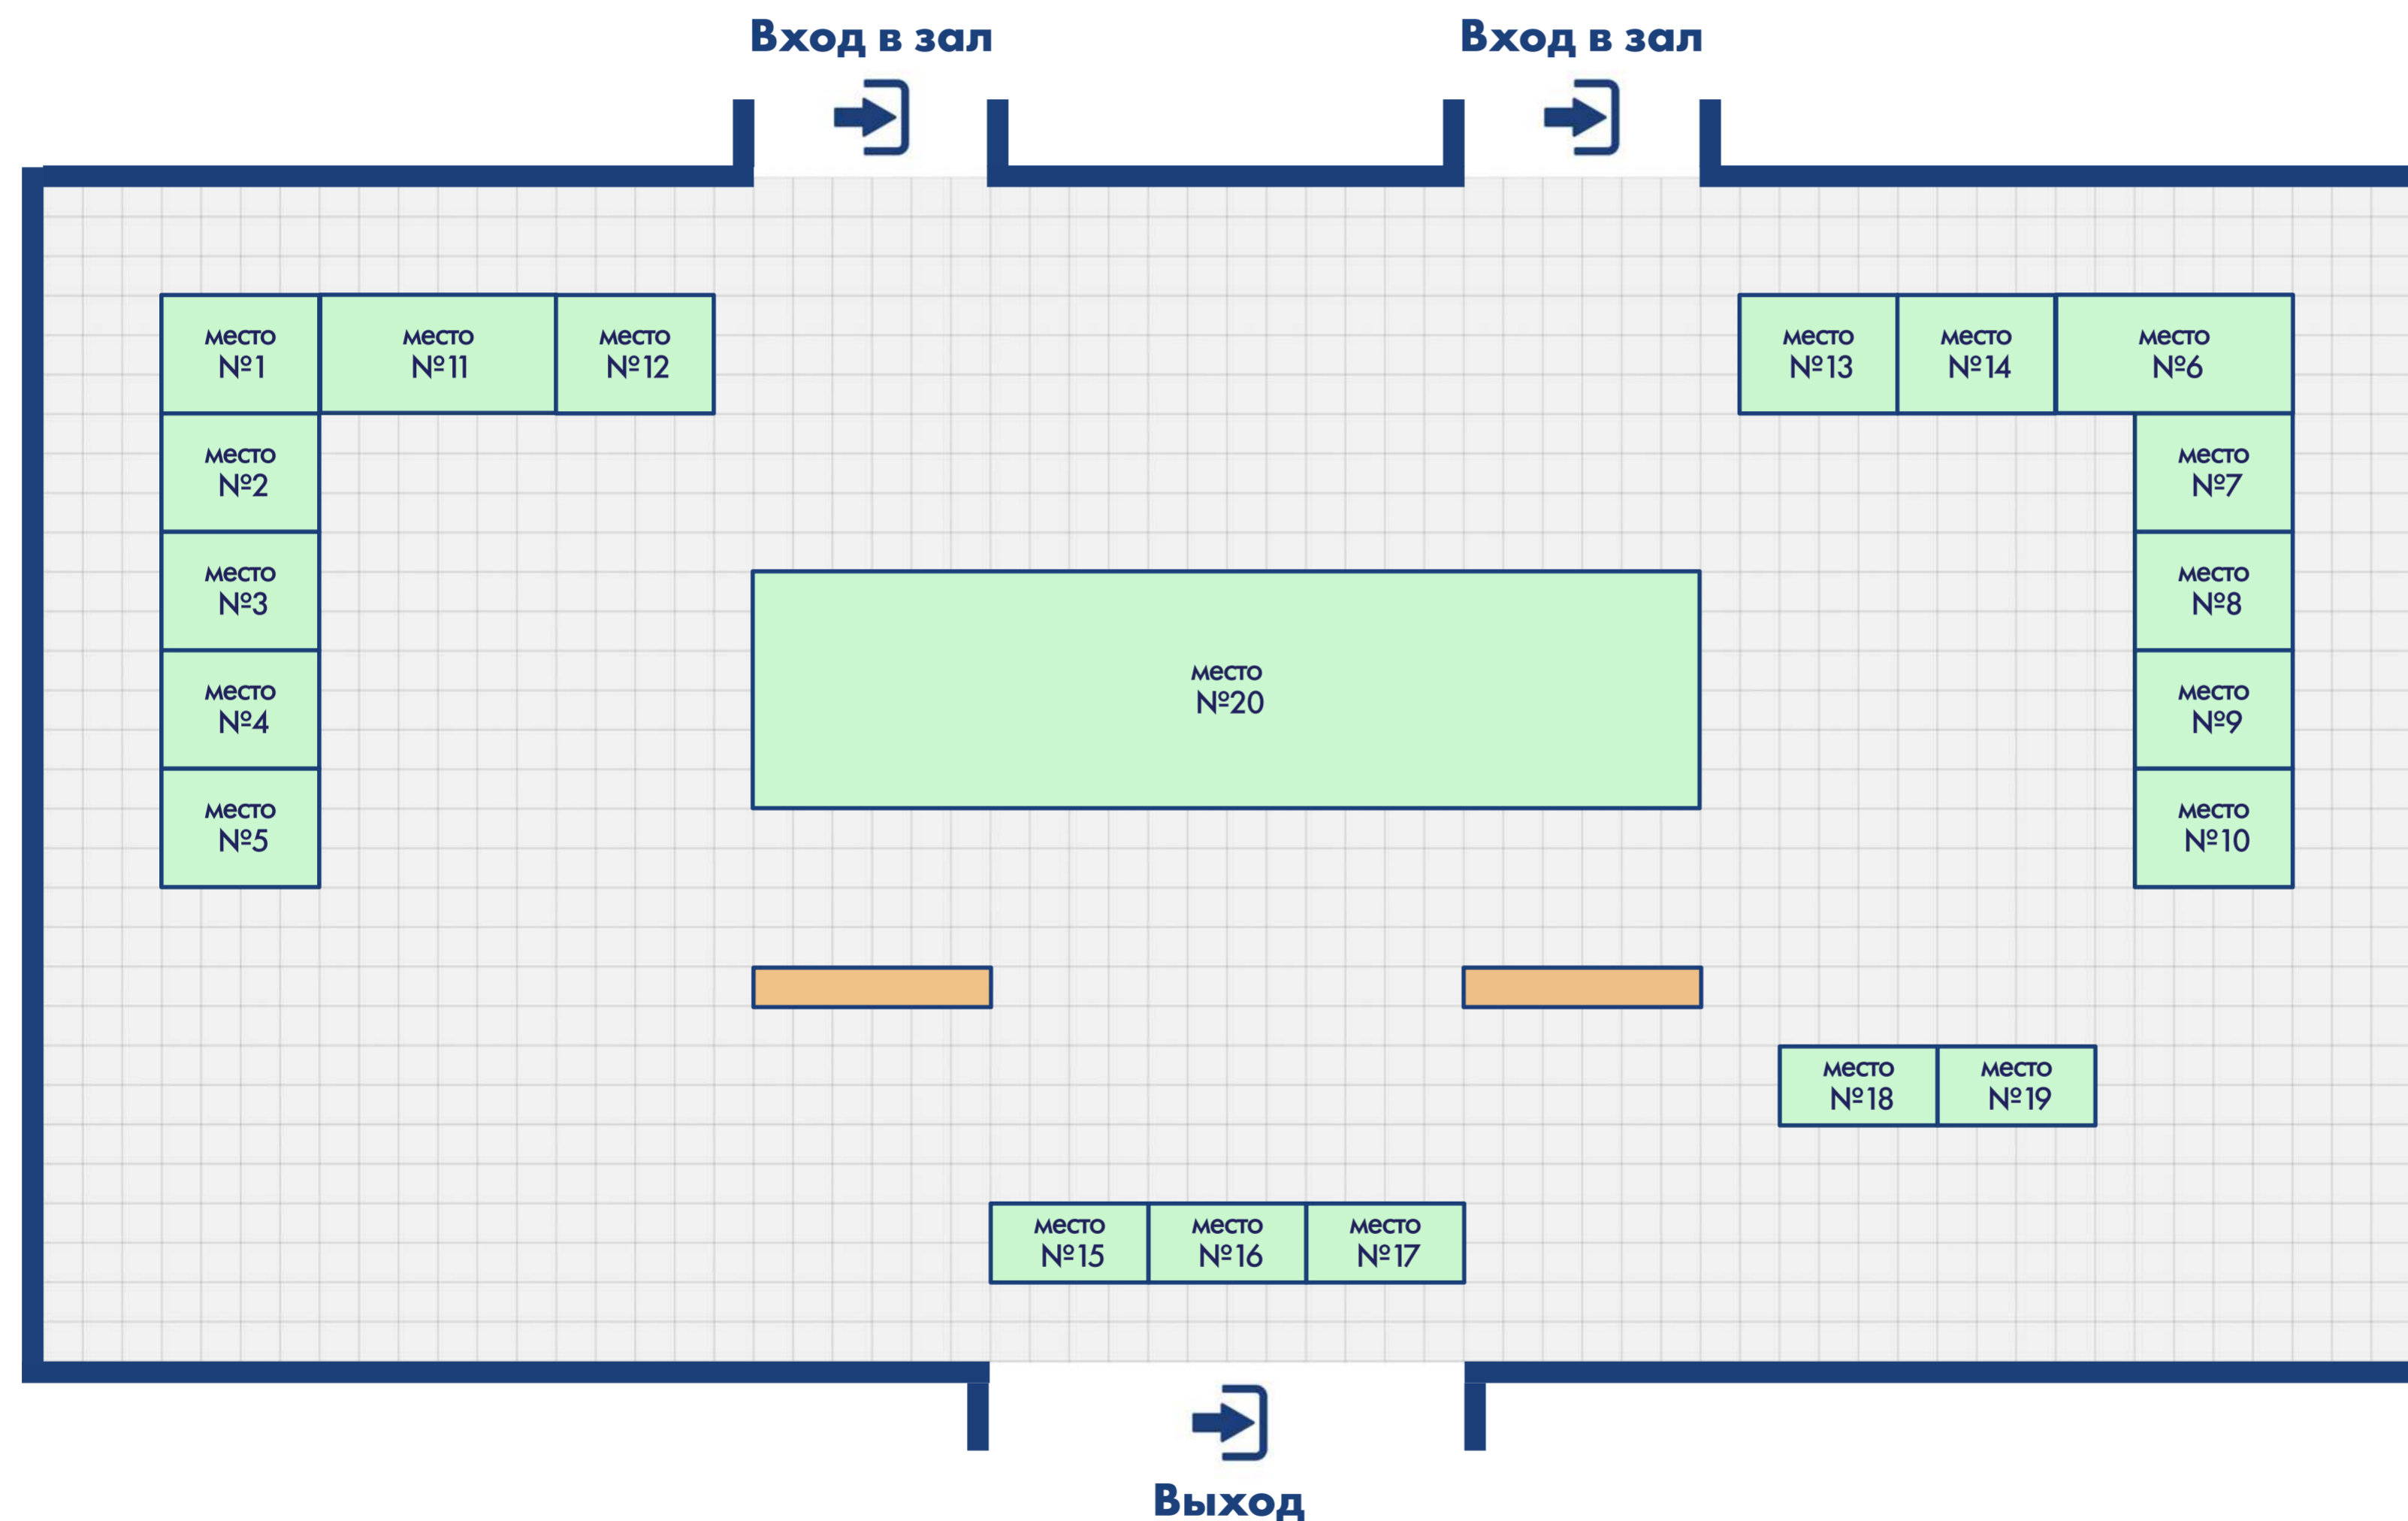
Вход в зал

Вход в зал

место №1

место №11

место №12

место №13

место №14

место №6

место №2

место №7

место №3

место №8

место №20

место №4

место №9

место №5

место №10

место №18

место №19

место №15

место №16

место №17

Выход